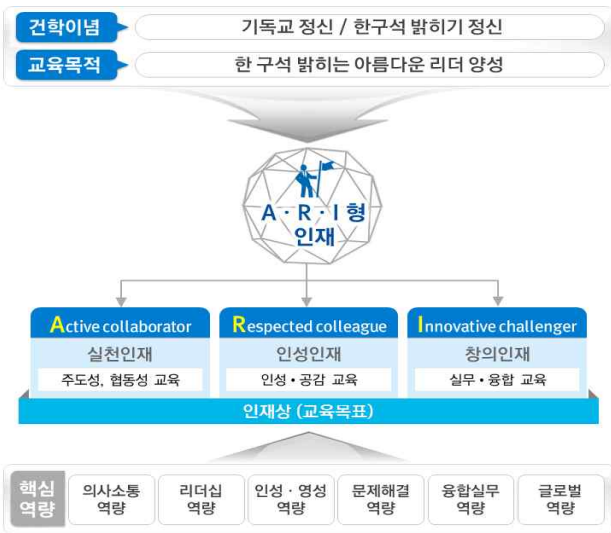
건학이념
기독교 정신 / 한구석 밝히기 정신

교육목적
한 구석 밝히는 아름다운 리더 양성

A · R · I 형
인재

Active collaborator
실천인재
주도성, 협동성 교육

Respected colleague
인성인재
인성 • 공감 교육

Innovative challenger
창의인재
실무 • 융합 교육

인재상 (교육목표)

핵심역량
의사소통 역량
리더십 역량
인성 · 영성 역량
문제해결 역량
융합실무 역량
글로벌 역량